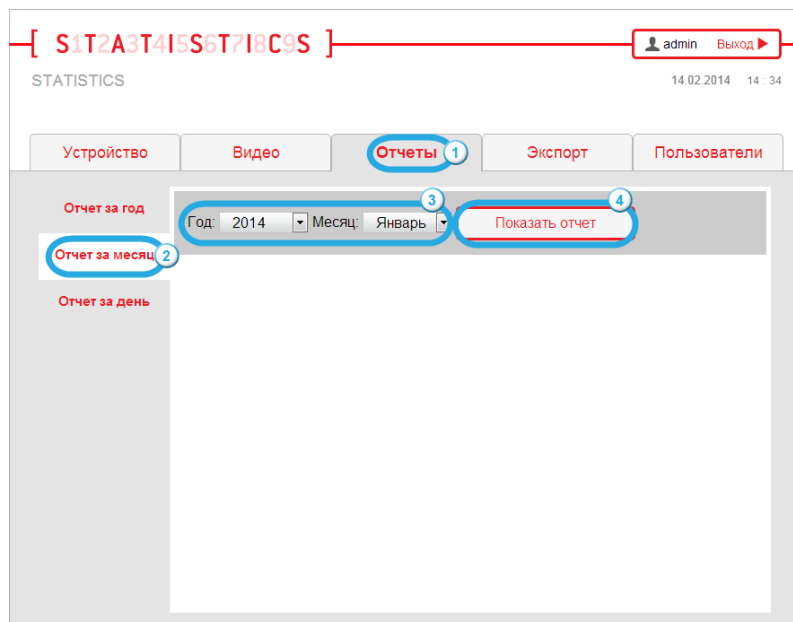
[ S1T2A3T4I5S6T7I8C9S ]

admin Выход

STATISTICS

14.02.2014 14 : 34

Устройство | Видео | Отчеты 1 | Экспорт | Пользователи

Отчет за год

Отчет за месяц 2

Отчет за день

3 Год: 2014 Месяц: Январь

4 Показать отчет